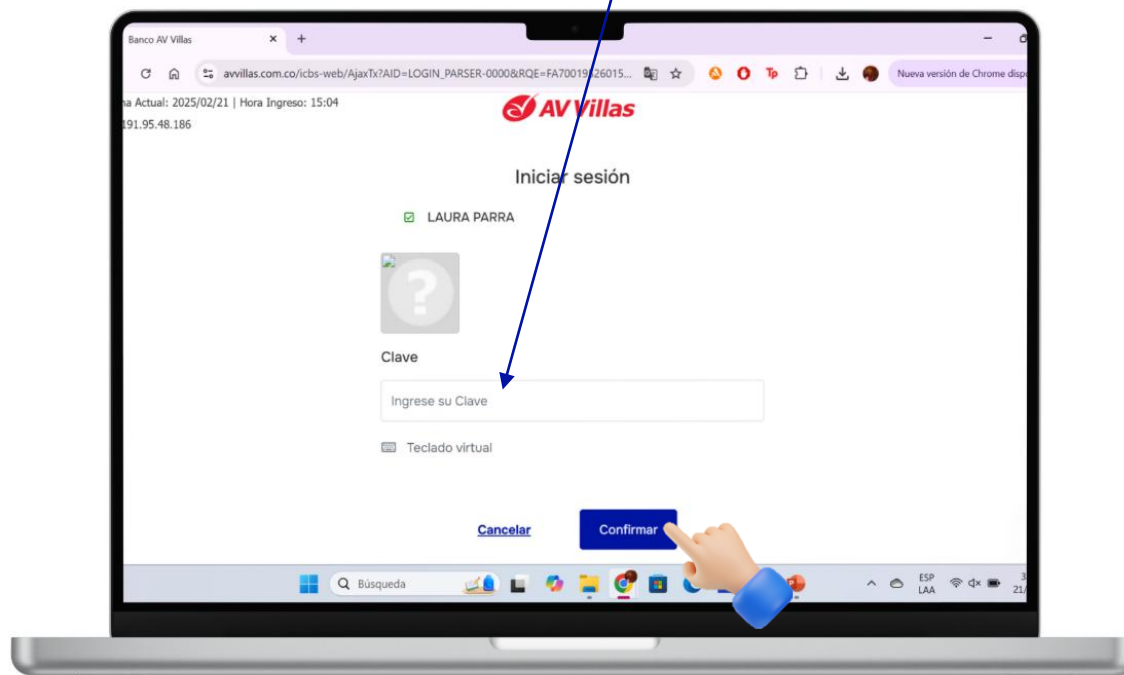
Banco AV Villas ×
+
avvillas.com.co/icbs-web/AjaxTx?AID=LOGIN_PARSER-0000&RQE=FA70019626015...
Nueva versión de Chrome disp
ha Actual: 2025/02/21 | Hora Ingreso: 15:04
191.95.48.186
AV Villas

Iniciar sesión

LAURA PARRA

Clave

Ingrese su Clave

Teclado virtual

Cancelar
Confirmar

Búsqueda
ESP LAA
3
21/